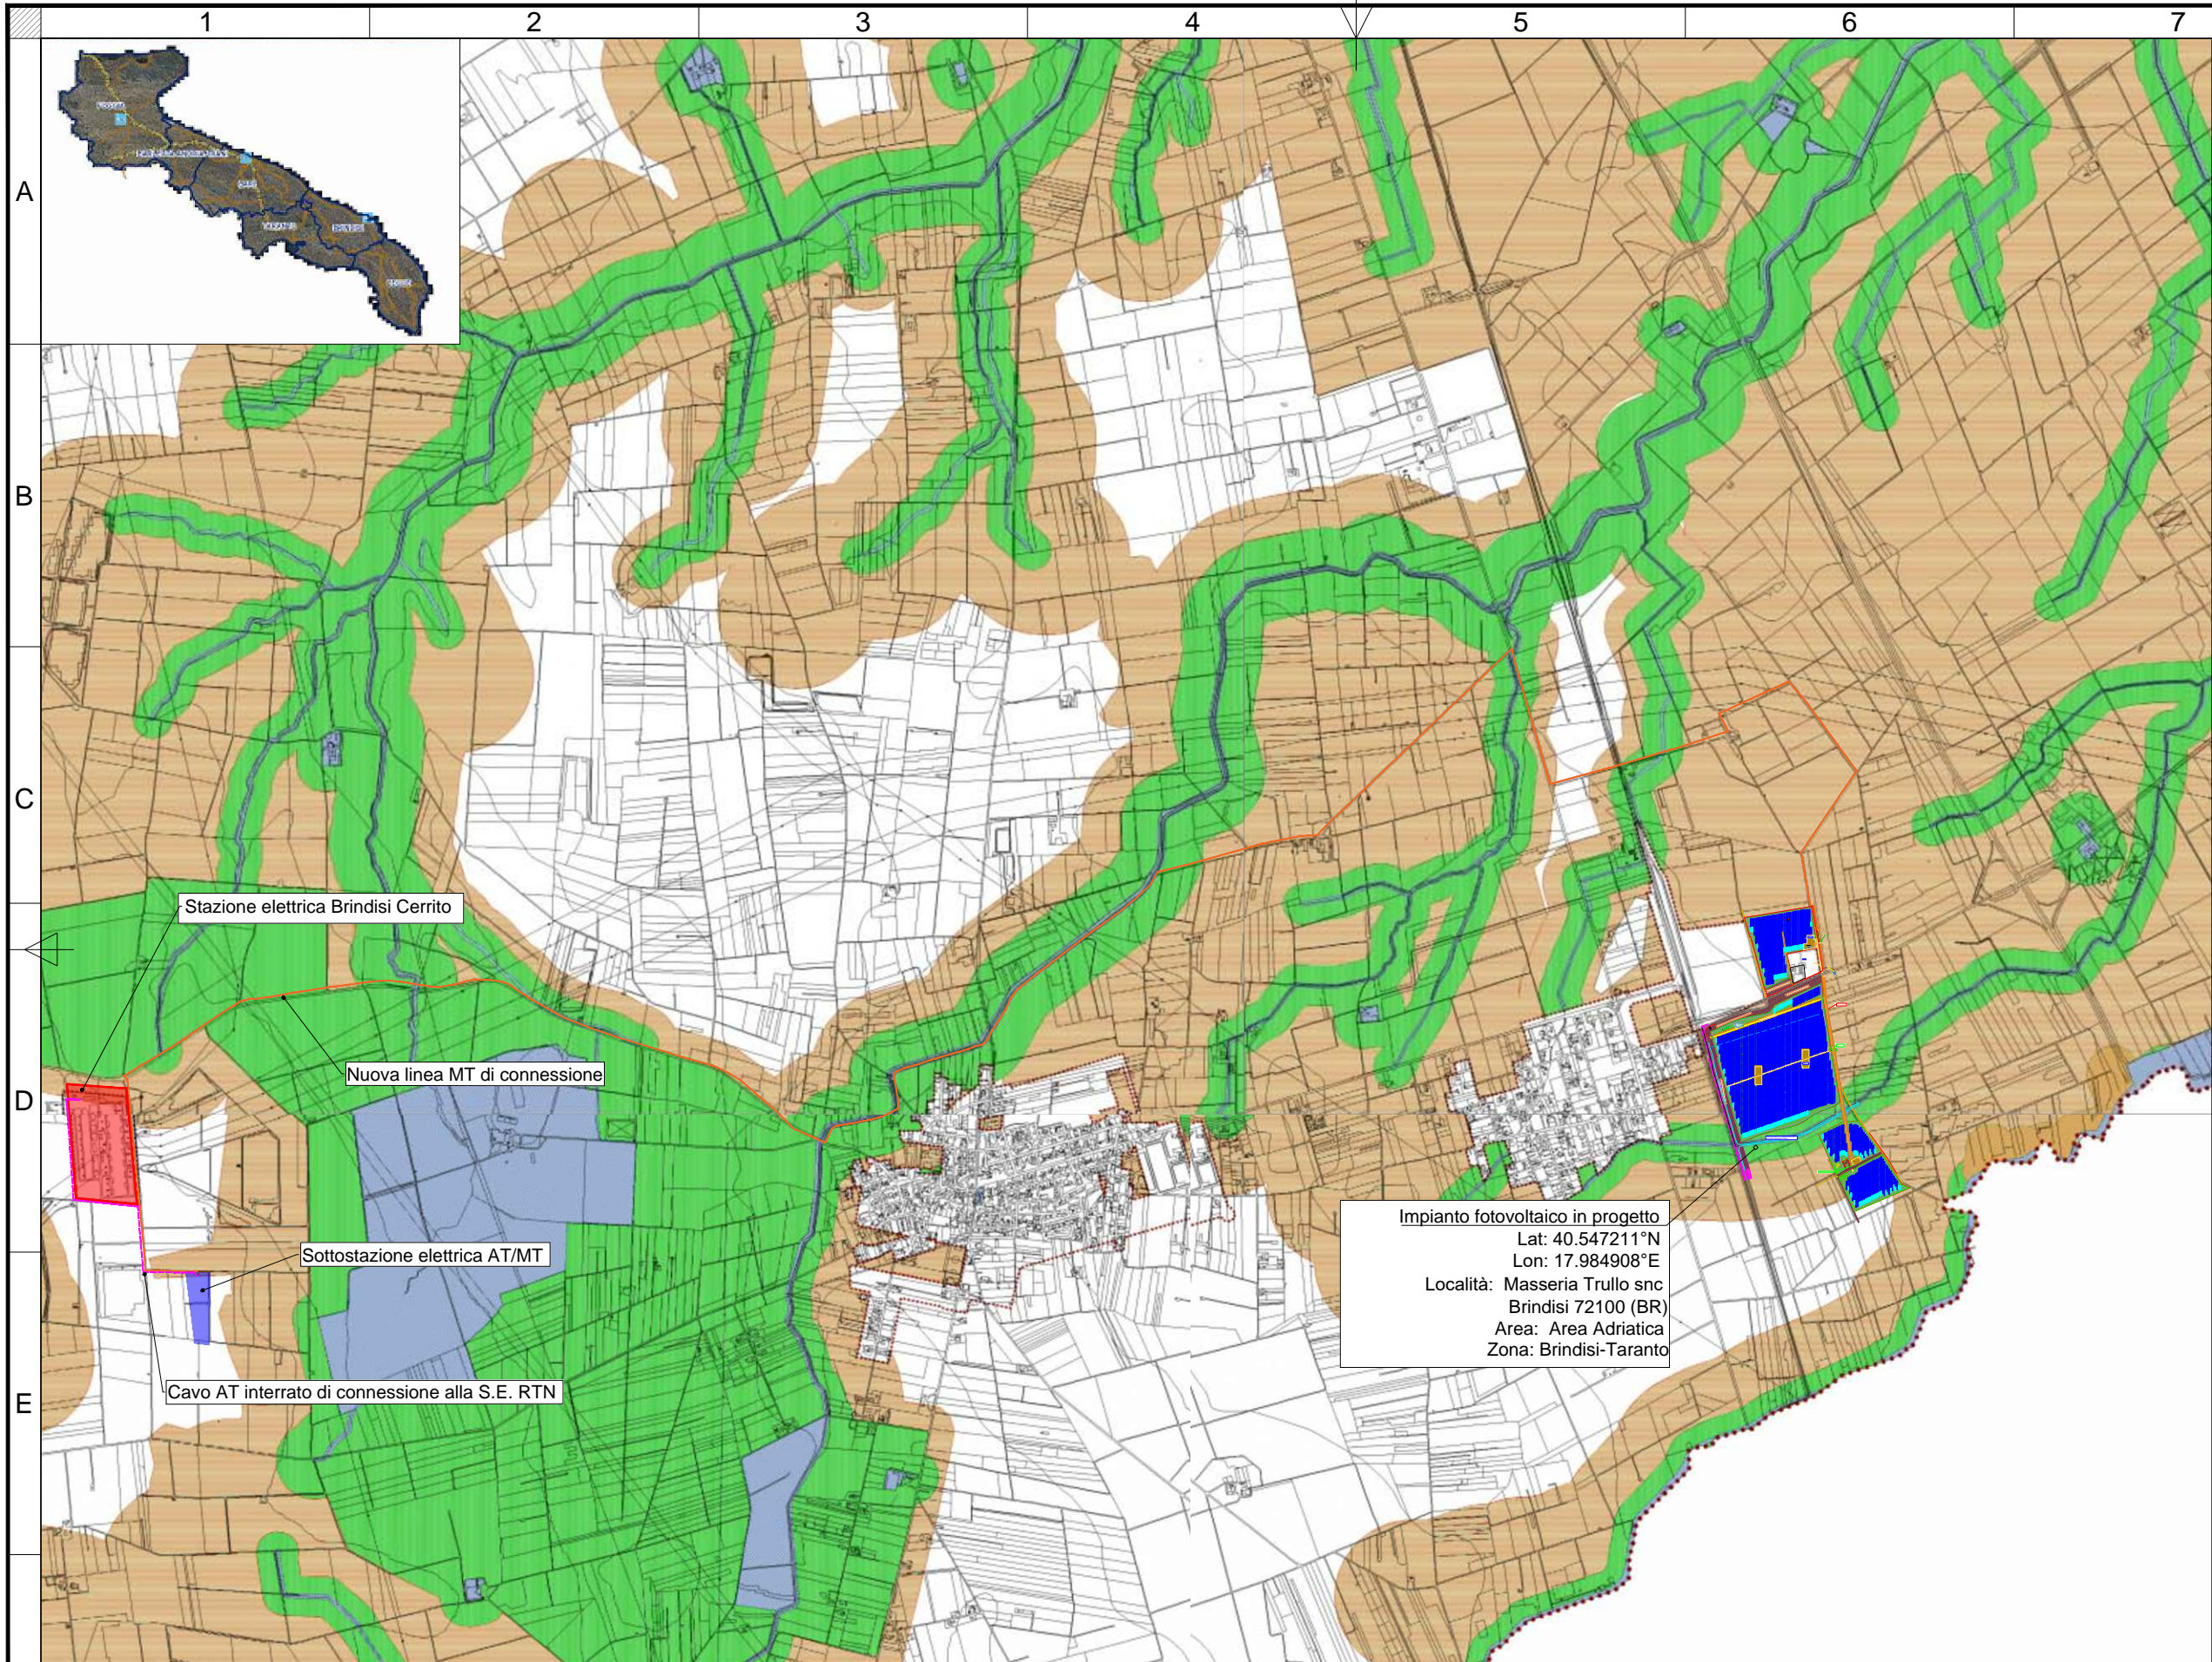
1 2 3 4 5 6 7

A
B
C
D
E

FOGGIA
BARLETTA-ANDRIA-TRANI
BARI
TARANTO
BRINDISI
LECCE

Stazione elettrica Brindisi Cerrito

Nuova linea MT di connessione

Sottostazione elettrica AT/MT

Cavo AT interrato di connessione alla S.E. RTN

Impianto fotovoltaico in progetto
Lat: 40.547211°N
Lon: 17.984908°E
Località: Masseria Trullo snc
Brindisi 72100 (BR)
Area: Area Adriatica
Zona: Brindisi-Taranto